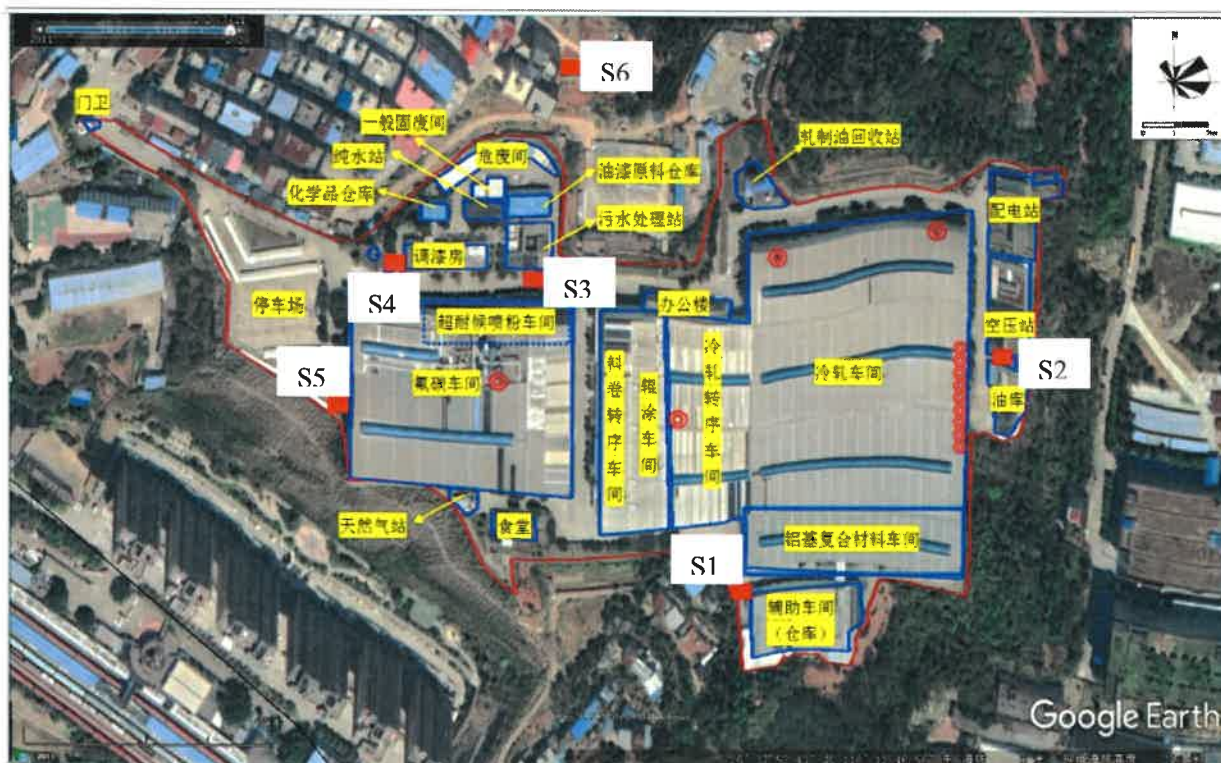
S6
门卫
一般固废间
纯水站
危废间
油漆原料仓库
轧制油回收站
化学品仓库
污水处理站
配电站
调漆房
S3
S4
停车场
办公楼
超耐候喷粉车间
空压站
S5
氧化车间
斜卷转序车间
辊涂车间
冷轧转序车间
冷轧车间
S2
油库
天然气站
食堂
铝基复合材料车间
S1
辅助车间
（仓库）
Google Earth